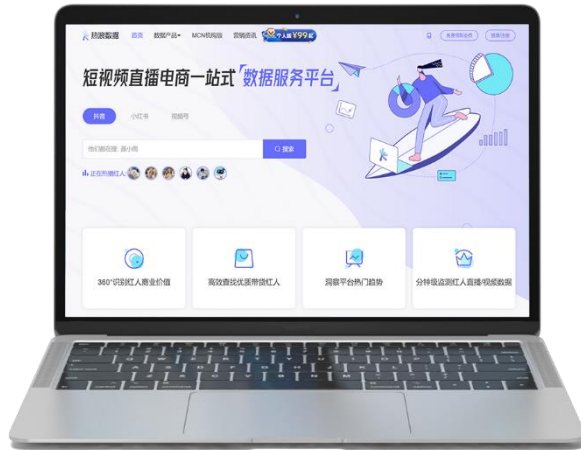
热浪数据 首页 数据产品 MCN机构版 营销资讯 个人版 ¥99起 免费领取会员 登录/注册

短视频直播电商一站式「数据服务平台」

抖音 小红书 视频号

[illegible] 搜索

正在热播红人

360°识别红人商业价值

高效查找优质带货红人

洞察平台热门趋势

分钟级追踪红人直播/视频数据